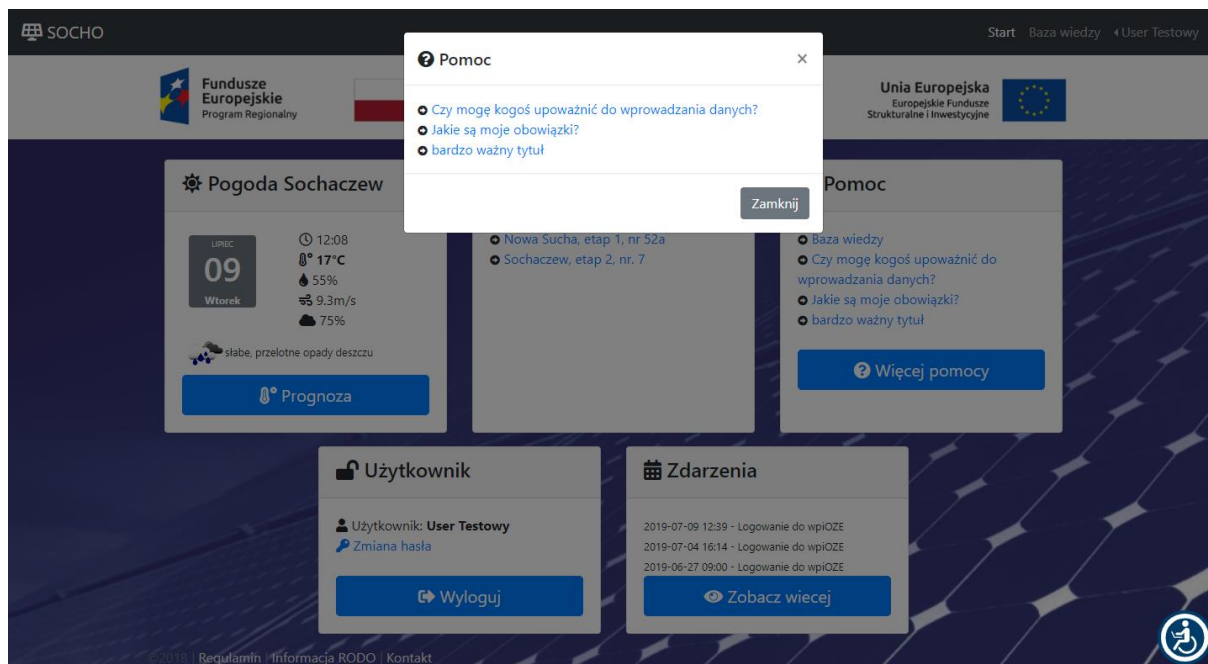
SOCHO

Start Baza wiedzy User Testowy

Pomoc ×

Czy mogę kogoś upoważnić do wprowadzania danych?
Jakie są moje obowiązki?
bardzo ważny tytuł

Zamknij

Fundusze Europejskie Program Regionalny

Unia Europejska Europejskie Fundusze Strukturalne i Inwestycyjne

Pogoda Sochaczew

LIPIEC
09
Wtorek

12:08
17°C
55%
9.3m/s
75%

słabe, przelotne opady deszczu

Prognoza

Nowa Sucha, etap 1, nr 52a
Sochaczew, etap 2, nr. 7

Pomoc

Baza wiedzy
Czy mogę kogoś upoważnić do wprowadzania danych?
Jakie są moje obowiązki?
bardzo ważny tytuł

Więcej pomocy

Użytkownik

Użytkownik: User Testowy
Zmiana hasła

Wyloguj

Zdarzenia

2019-07-09 12:39 - Logowanie do wpiOZE
2019-07-04 16:14 - Logowanie do wpiOZE
2019-06-27 09:00 - Logowanie do wpiOZE

Zobacz wiecej

©2018 | Regulamin | Informacja RODO | Kontakt